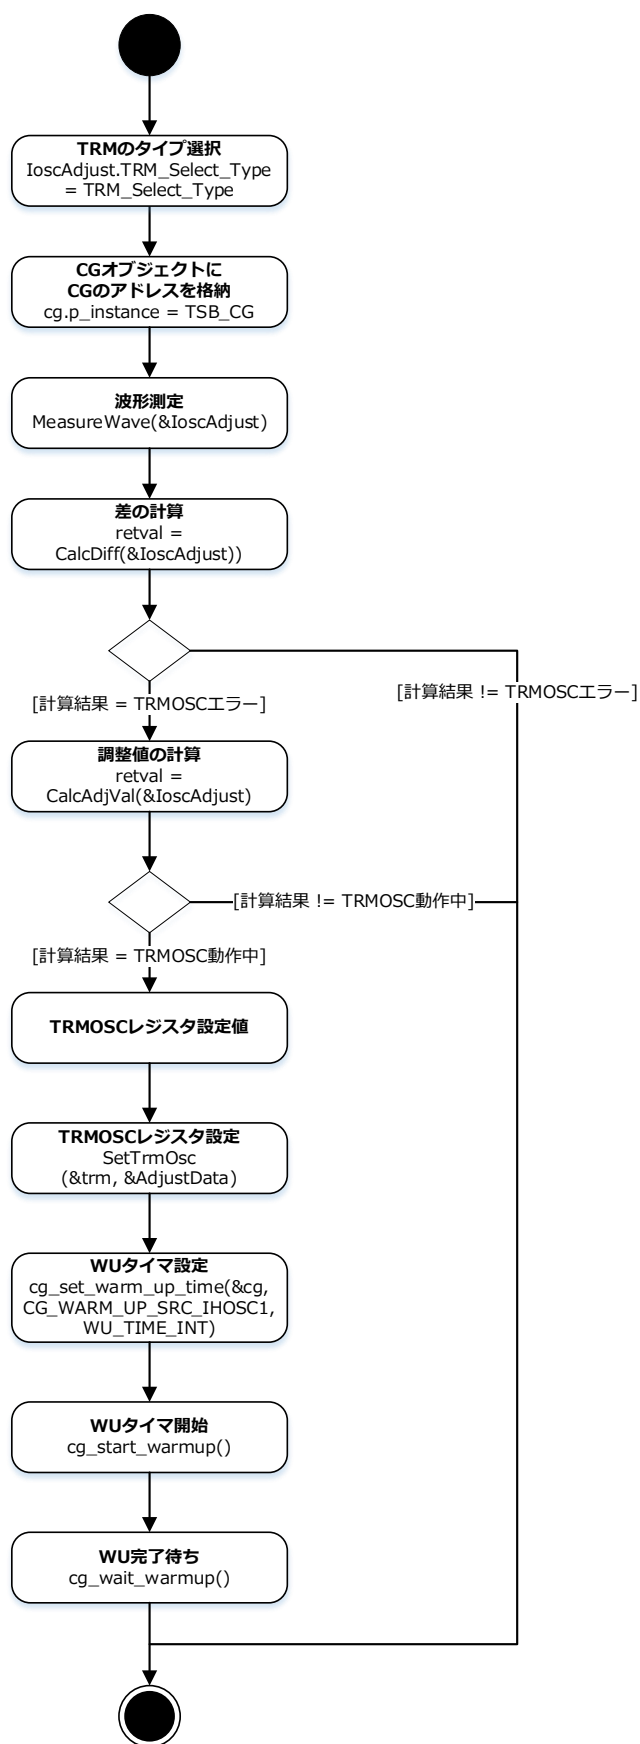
TRMのタイプ選択
IoscAdjust.TRM_Select_Type = TRM_Select_Type

CGオブジェクトに CGのアドレスを格納
cg.p_instance = TSB_CG

波形測定
MeasureWave(&IoscAdjust)

差の計算
retval = CalcDiff(&IoscAdjust))

[計算結果 = TRMOSCエラー]

[計算結果 != TRMOSCエラー]

調整値の計算
retval = CalcAdjVal(&IoscAdjust)

[計算結果 != TRMOSC動作中]

[計算結果 = TRMOSC動作中]

TRMOSCレジスタ設定値

TRMOSCレジスタ設定
SetTrmOsc (&trm, &AdjustData)

WUタイマ設定
cg_set_warm_up_time(&cg, CG_WARM_UP_SRC_IHOSC1, WU_TIME_INT)

WUタイマ開始
cg_start_warmup()

WU完了待ち
cg_wait_warmup()